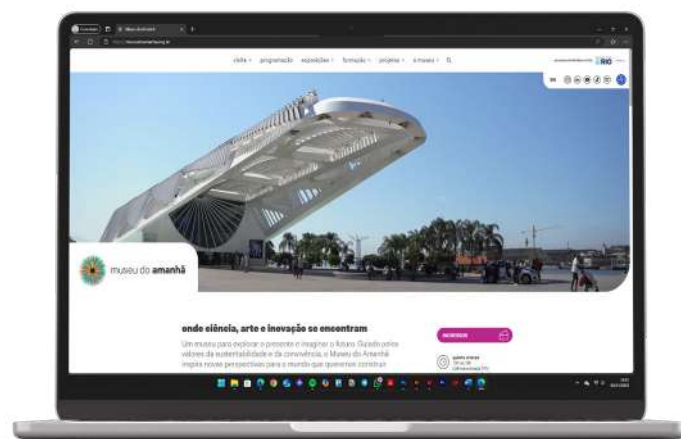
Museu do Amanhã

visite ∨ programação exposições ∨ formação ∨ projetos ∨ o museu ∨

RIO

museu do amanhã

onde ciência, arte e inovação se encontram

Um museu para explorar o presente e imaginar o futuro. Guiado pelos valores da sustentabilidade e da convivência, o Museu do Amanhã inspira novas perspectivas para o mundo que queremos construir.

ingressos

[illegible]